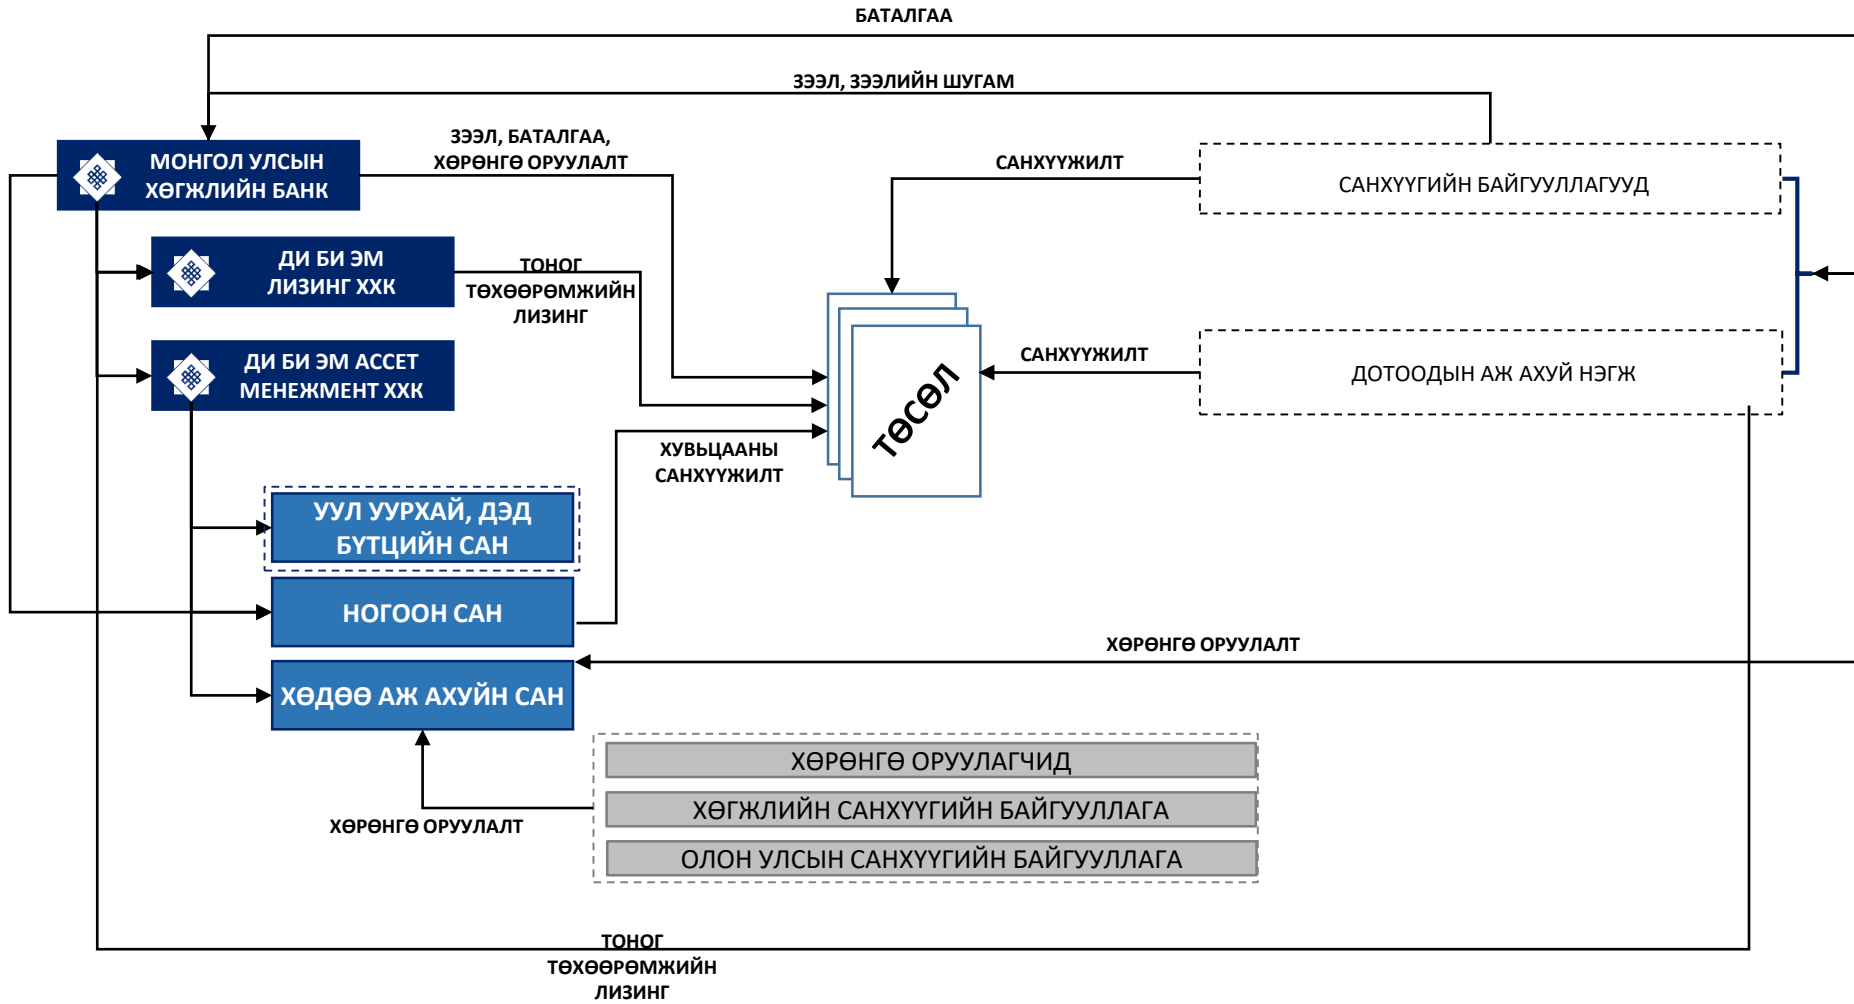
БАТАЛГАА

ЗЭЭЛ, ЗЭЭЛИЙН ШУГАМ

МОНГОЛ УЛСЫН ХӨГЖЛИЙН БАНК

ЗЭЭЛ, БАТАЛГАА, ХӨРӨНГӨ ОРУУЛАЛТ

САНХҮҮЖИЛТ

САНХҮҮГИЙН БАЙГУУЛЛАГУУД

ДИ БИ ЭМ ЛИЗИНГ ХХК

ТОНОГ ТӨХӨӨРӨМЖИЙН ЛИЗИНГ

ДИ БИ ЭМ АССЕТ МЕНЕЖМЕНТ ХХК

ТӨСӨЛ

САНХҮҮЖИЛТ

ДОТООДЫН АЖ АХУЙ НЭГЖ

ХУВЬЦААНЫ САНХҮҮЖИЛТ

УУЛ УУРХАЙ, ДЭД БҮТЦИЙН САН

НОГООН САН

ХӨРӨНГӨ ОРУУЛАЛТ

ХӨДӨӨ АЖ АХУЙН САН

ХӨРӨНГӨ ОРУУЛАГЧИД

ХӨГЖЛИЙН САНХҮҮГИЙН БАЙГУУЛЛАГА

ОЛОН УЛСЫН САНХҮҮГИЙН БАЙГУУЛЛАГА

ХӨРӨНГӨ ОРУУЛАЛТ

ТОНОГ ТӨХӨӨРӨМЖИЙН ЛИЗИНГ